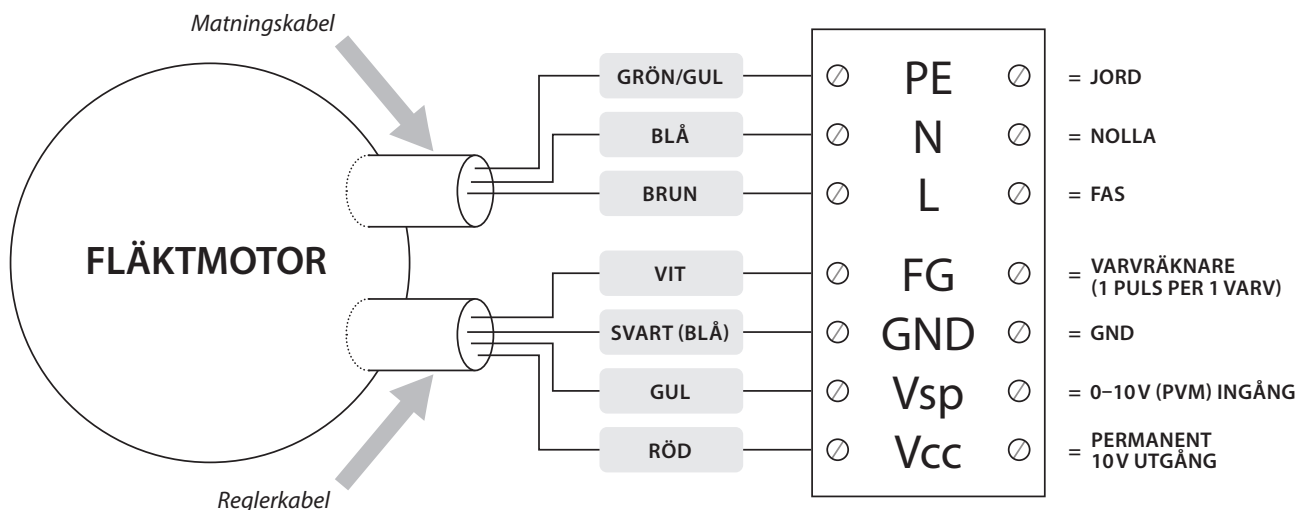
Matningskabel

FLÄKTMOTOR

Reglerkabel

GRÖN/GUL
BLÅ
BRUN
VIT
SVART (BLÅ)
GUL
RÖD

PE = JORD
N = NOLLA
L = FAS
FG = VARVRÄKNARE (1 PULS PER 1 VARV)
GND = GND
Vsp = 0–10 V (PVM) INGÅNG
Vcc = PERMANENT 10 V UTGÅNG